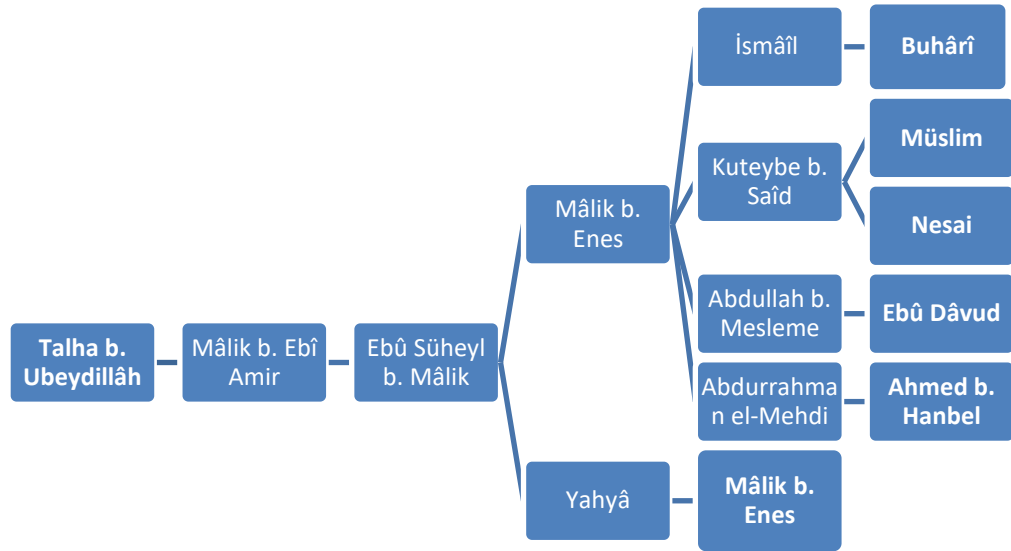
Talha b. Ubeydillâh

Mâlik b. Ebî Amir

Ebû Süheyl b. Mâlik

Mâlik b. Enes

İsmâîl

Buhârî

Kuteybe b. Saîd

Müslim

Nesai

Abdullah b. Mesleme

Ebû Dâvud

Abdurrahman el-Mehdi

Ahmed b. Hanbel

Yahyâ

Mâlik b. Enes